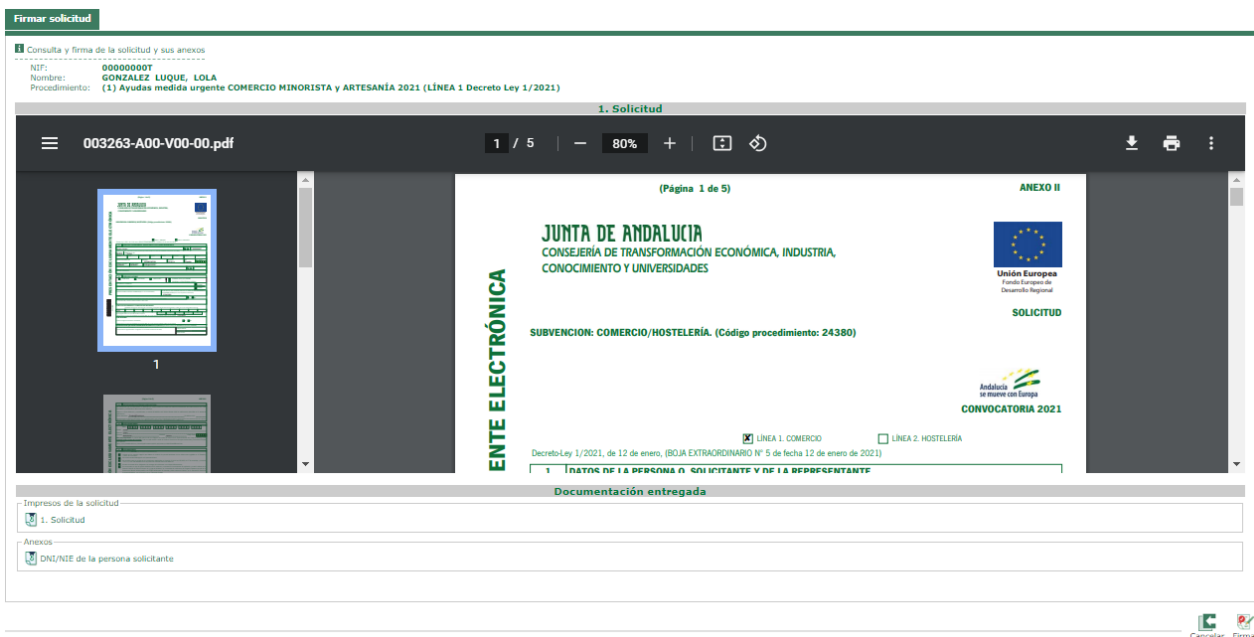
Firmar solicitud

Consulta y firma de la solicitud y sus anexos

NIF: 00000000T
Nombre: GONZALEZ LUQUE, LOLA
Procedimiento: (1) Ayudas medida urgente COMERCIO MINORISTA y ARTESANÍA 2021 (LÍNEA 1 Decreto Ley 1/2021)

1. Solicitud

003263-A00-V00-00.pdf

1 / 5 | — 80% +

1

(Página 1 de 5)

ANEXO II

JUNTA DE ANDALUCIA
CONSEJERÍA DE TRANSFORMACIÓN ECONÓMICA, INDUSTRIA, CONOCIMIENTO Y UNIVERSIDADES

Unión Europea
Fondo Europeo de Desarrollo Regional

SOLICITUD

ENTE ELECTRÓNICA

SUBVENCION: COMERCIO/HOSTELERÍA. (Código procedimiento: 24380)

Andalucía se mueve con Europa

CONVOCATORIA 2021

LÍNEA 1. COMERCIO
LÍNEA 2. HOSTELERÍA

Decreto-Ley 1/2021, de 12 de enero, (BOJA EXTRAORDINARIO Nº 5 de fecha 12 de enero de 2021)

1 DATOS DE LA PERSONA O SOLICITANTE Y DE LA REPRESENTANTE

Documentación entregada

Impresos de la solicitud
1. Solicitud

Anexos
DNI/NIE de la persona solicitante

Cancelar Firmar